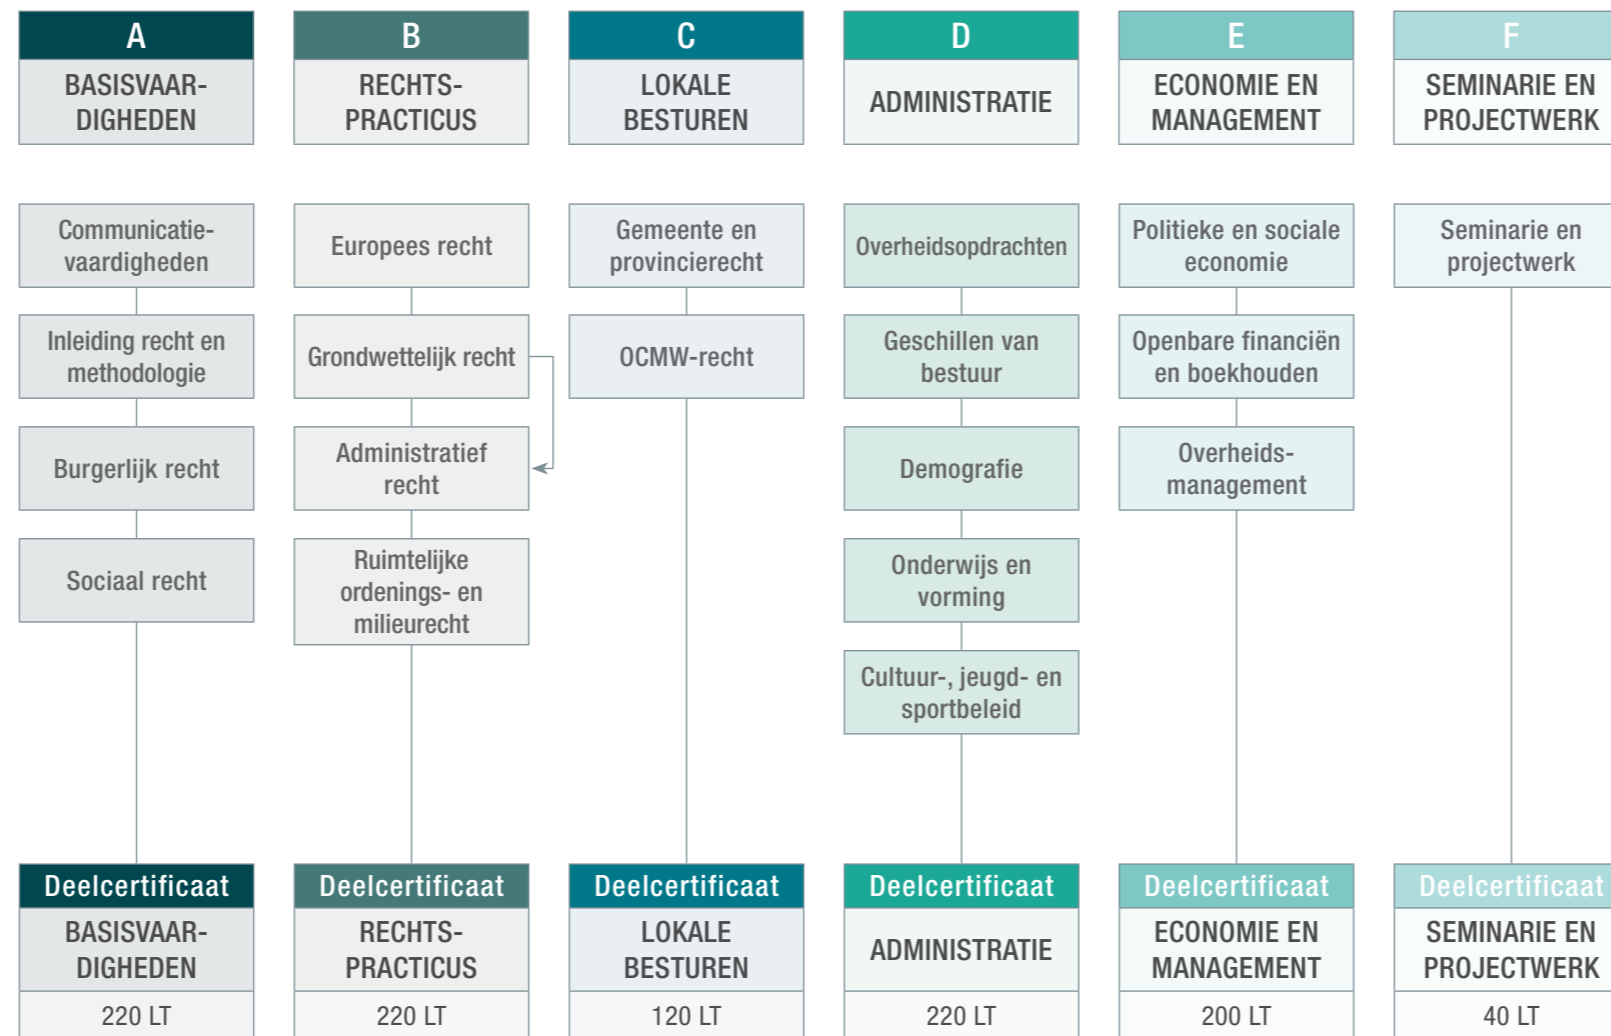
A
BASISVAARDIGHEDEN

B
RECHTSPRACTICUS

C
LOKALE BESTUREN

D
ADMINISTRATIE

E
ECONOMIE EN MANAGEMENT

F
SEMINARIE EN PROJECTWERK

Communicatievaardigheden

Inleiding recht en methodologie

Burgerlijk recht

Sociaal recht

Europees recht

Grondwettelijk recht

Administratief recht

Ruimtelijke ordenings- en milieurecht

Gemeente en provincierecht

OCMW-recht

Overheidsopdrachten

Geschillen van bestuur

Demografie

Onderwijs en vorming

Cultuur-, jeugd- en sportbeleid

Politieke en sociale economie

Openbare financiën en boekhouden

Overheidsmanagement

Seminarie en projectwerk

Deelcertificaat
BASISVAARDIGHEDEN
220 LT

Deelcertificaat
RECHTSPRACTICUS
220 LT

Deelcertificaat
LOKALE BESTUREN
120 LT

Deelcertificaat
ADMINISTRATIE
220 LT

Deelcertificaat
ECONOMIE EN MANAGEMENT
200 LT

Deelcertificaat
SEMINARIE EN PROJECTWERK
40 LT